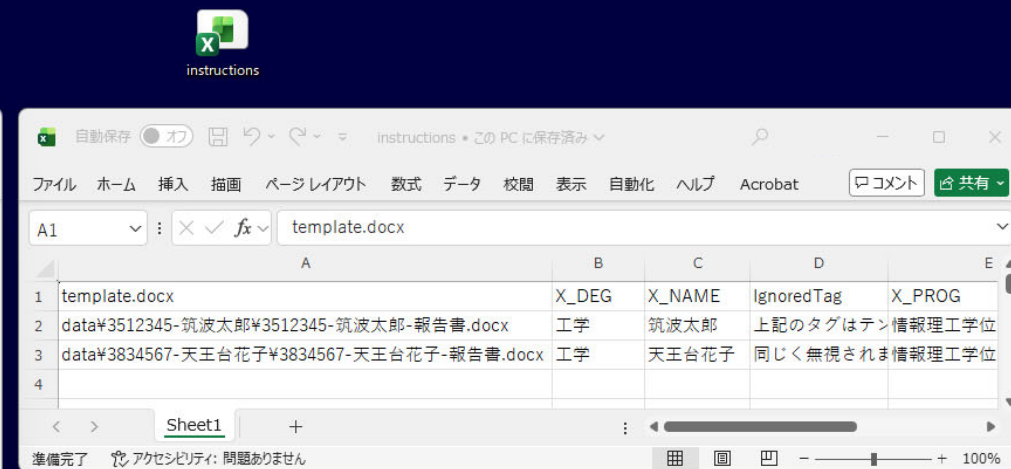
instructions

自動保存 オフ instructions • この PC に保存済み

ファイル ホーム 挿入 描画 ページ レイアウト 数式 データ 校閲 表示 自動化 ヘルプ Acrobat コメント 共有

A1 template.docx

|   | A | B | C | D | E |
|---|---|---|---|---|---|
| 1 | template.docx | X_DEG | X_NAME | IgnoredTag | X_PROG |
| 2 | data¥3512345-筑波太郎¥3512345-筑波太郎-報告書.docx | 工学 | 筑波太郎 | 上記のタグはテン | 情報理工学位 |
| 3 | data¥3834567-天王台花子¥3834567-天王台花子-報告書.docx | 工学 | 天王台花子 | 同じく無視されま | 情報理工学位 |
| 4 | | | | | |

Sheet1 +

準備完了 アクセシビリティ: 問題ありません 100%